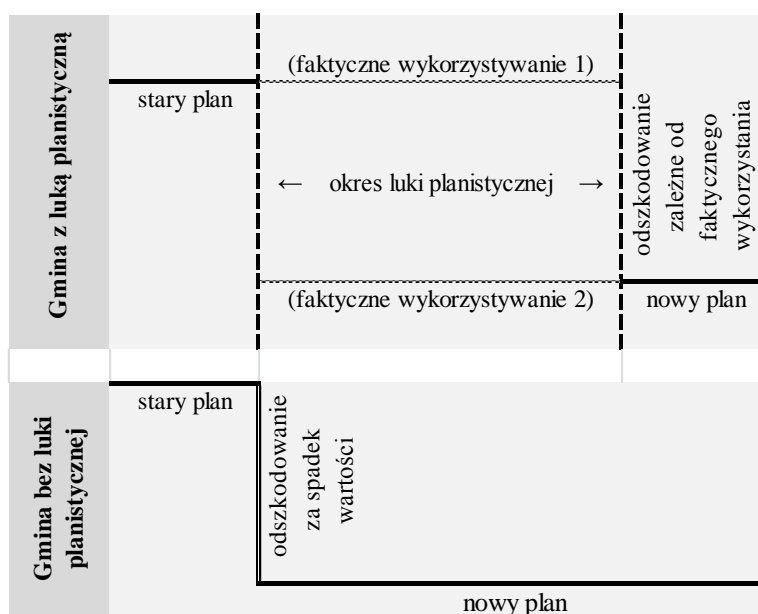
Gmina z luką planistyczną

stary plan

(faktyczne wykorzystywanie 1)

← okres luki planistycznej →

(faktyczne wykorzystywanie 2)

odszkodowanie zależne od faktycznego wykorzystania

nowy plan

Gmina bez luki planistycznej

stary plan

odszkodowanie za spadek wartości

nowy plan